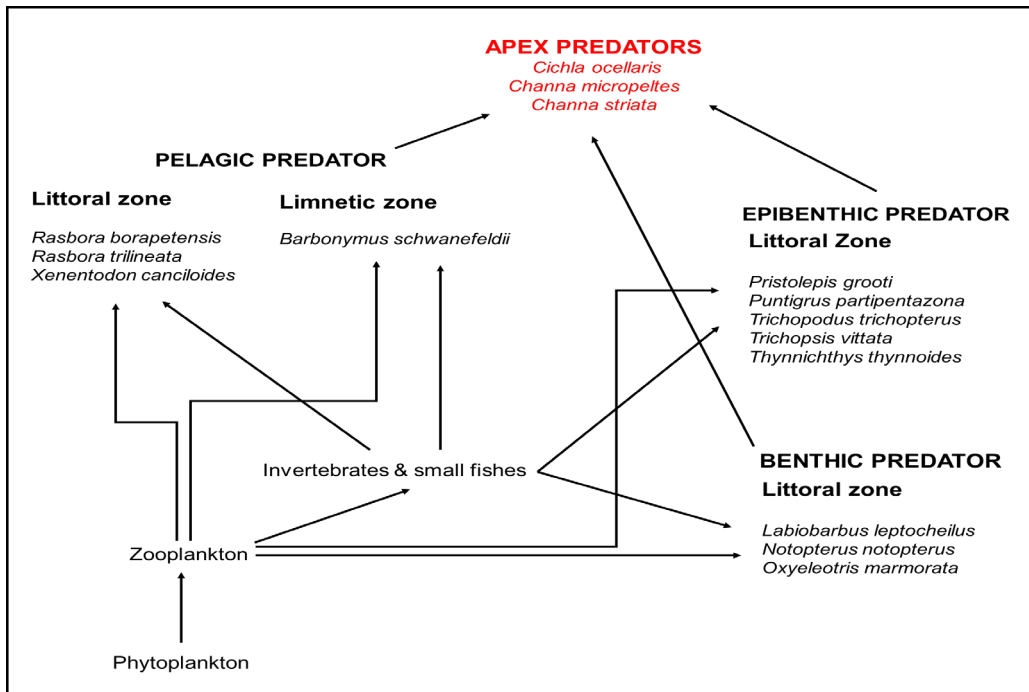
APEX PREDATORS
Cichla ocellaris
Channa micropeltes
Channa striata

PELAGIC PREDATOR

Littoral zone
Rasbora borapetensis
Rasbora trilineata
Xenentodon canciloides

Limnetic zone
Barbonymus schwanefeldii

EPIBENTHIC PREDATOR
Littoral Zone
Pristolepis grooti
Puntigrus partipentazona
Trichopodus trichopterus
Trichopsis vittata
Thynnichthys thynnoides

Invertebrates & small fishes

BENTHIC PREDATOR
Littoral zone
Labiobarbus leptocheilus
Notopterus notopterus
Oxyeleotris marmorata

Zooplankton

Phytoplankton